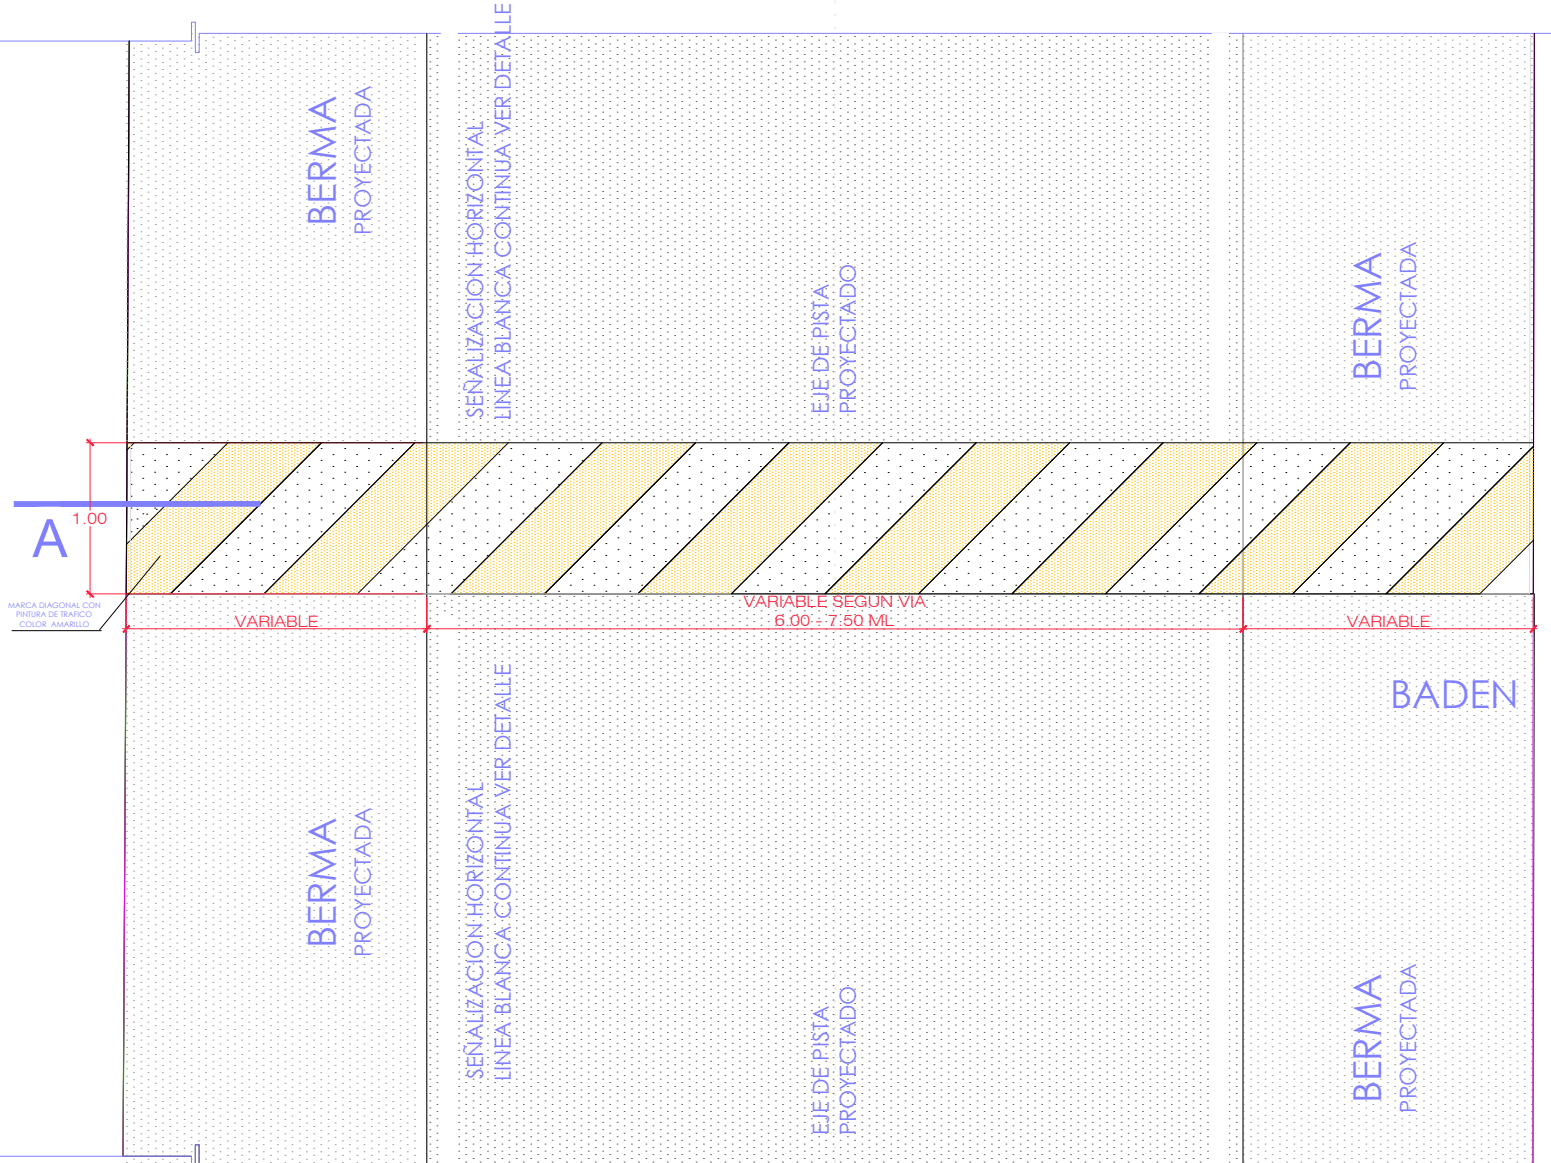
BERMA
PROYECTADA

SEÑALIZACION HORIZONTAL
LINEA BLANCA CONTINUA VER DETALLE

EJE DE PISTA
PROYECTADO

BERMA
PROYECTADA

1.00

A

MARCA DIAGONAL CON PINTURA DE TRAFICO COLOR AMARILLO

VARIABLE

VARIABLE SEGUN VIA
6.00 - 7.50 ML

VARIABLE

BADEN

BERMA
PROYECTADA

SEÑALIZACION HORIZONTAL
LINEA BLANCA CONTINUA VER DETALLE

EJE DE PISTA
PROYECTADO

BERMA
PROYECTADA